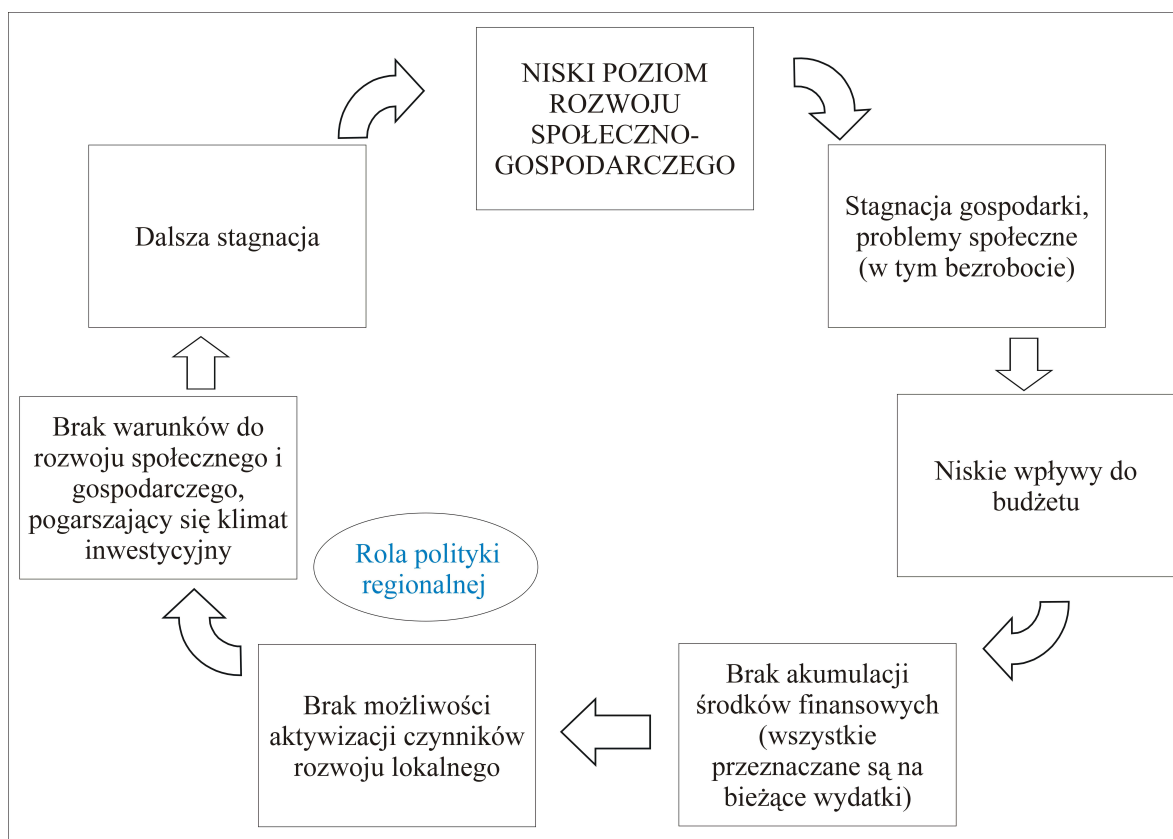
NISKI POZIOM ROZWOJU SPOŁECZNO-GOSPODARCZEGO

Stagnacja gospodarki, problemy społeczne (w tym bezrobocie)

Niskie wpływy do budżetu

Brak akumulacji środków finansowych (wszystkie przeznaczane są na bieżące wydatki)

Brak możliwości aktywizacji czynników rozwoju lokalnego

Brak warunków do rozwoju społecznego i gospodarczego, pogarszający się klimat inwestycyjny

Dalsza stagnacja

Rola polityki regionalnej